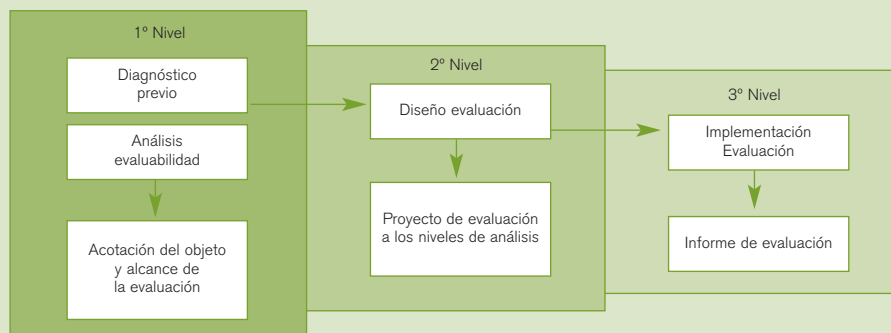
1º Nivel

Diagnóstico previo

Análisis evaluabilidad

Acotación del objeto y alcance de la evaluación

2º Nivel

Diseño evaluación

Proyecto de evaluación a los niveles de análisis

3º Nivel

Implementación Evaluación

Informe de evaluación